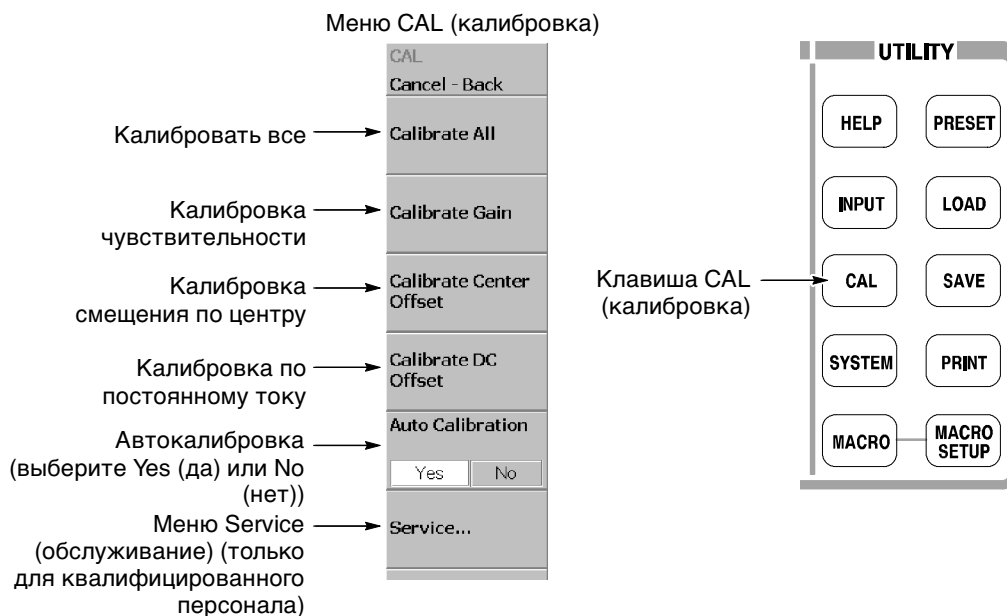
Меню CAL (калибровка)

CAL
Cancel - Back

Калибровать все → Calibrate All

Калибровка чувствительности → Calibrate Gain

Калибровка смещения по центру → Calibrate Center Offset

Калибровка по постоянному току → Calibrate DC Offset

Автокалибровка (выберите Yes (да) или No (нет)) → Auto Calibration
Yes No

Меню Service (обслуживание) (только для квалифицированного персонала) → Service...

UTILITY
HELP
PRESET
INPUT
LOAD
Клавиша CAL (калибровка) → CAL
SAVE
SYSTEM
PRINT
MACRO
MACRO SETUP